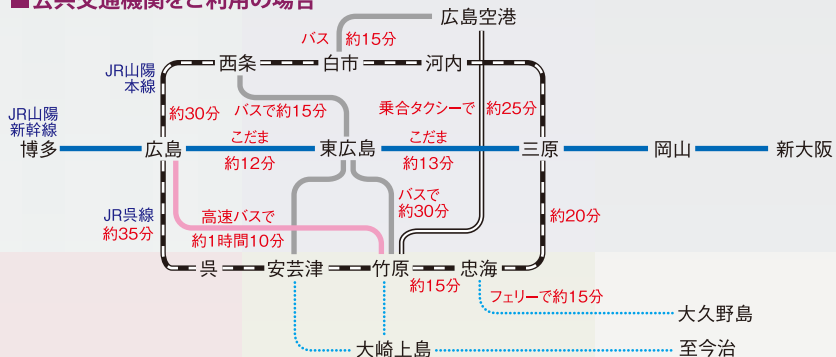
■公共交通機関をご利用の場合

広島空港
バス 約15分
西条 白市 河内
JR山陽本線
約30分
バスで約15分
乗合タクシーで 約25分
JR山陽新幹線
博多 広島 こだま 約12分 東広島 こだま 約13分 三原 岡山 新大阪
JR呉線 約35分
高速バスで 約1時間10分
バスで 約30分
約20分
呉 安芸津 竹原 忠海
約15分
フェリーで約15分
大久野島
大崎上島
至今治